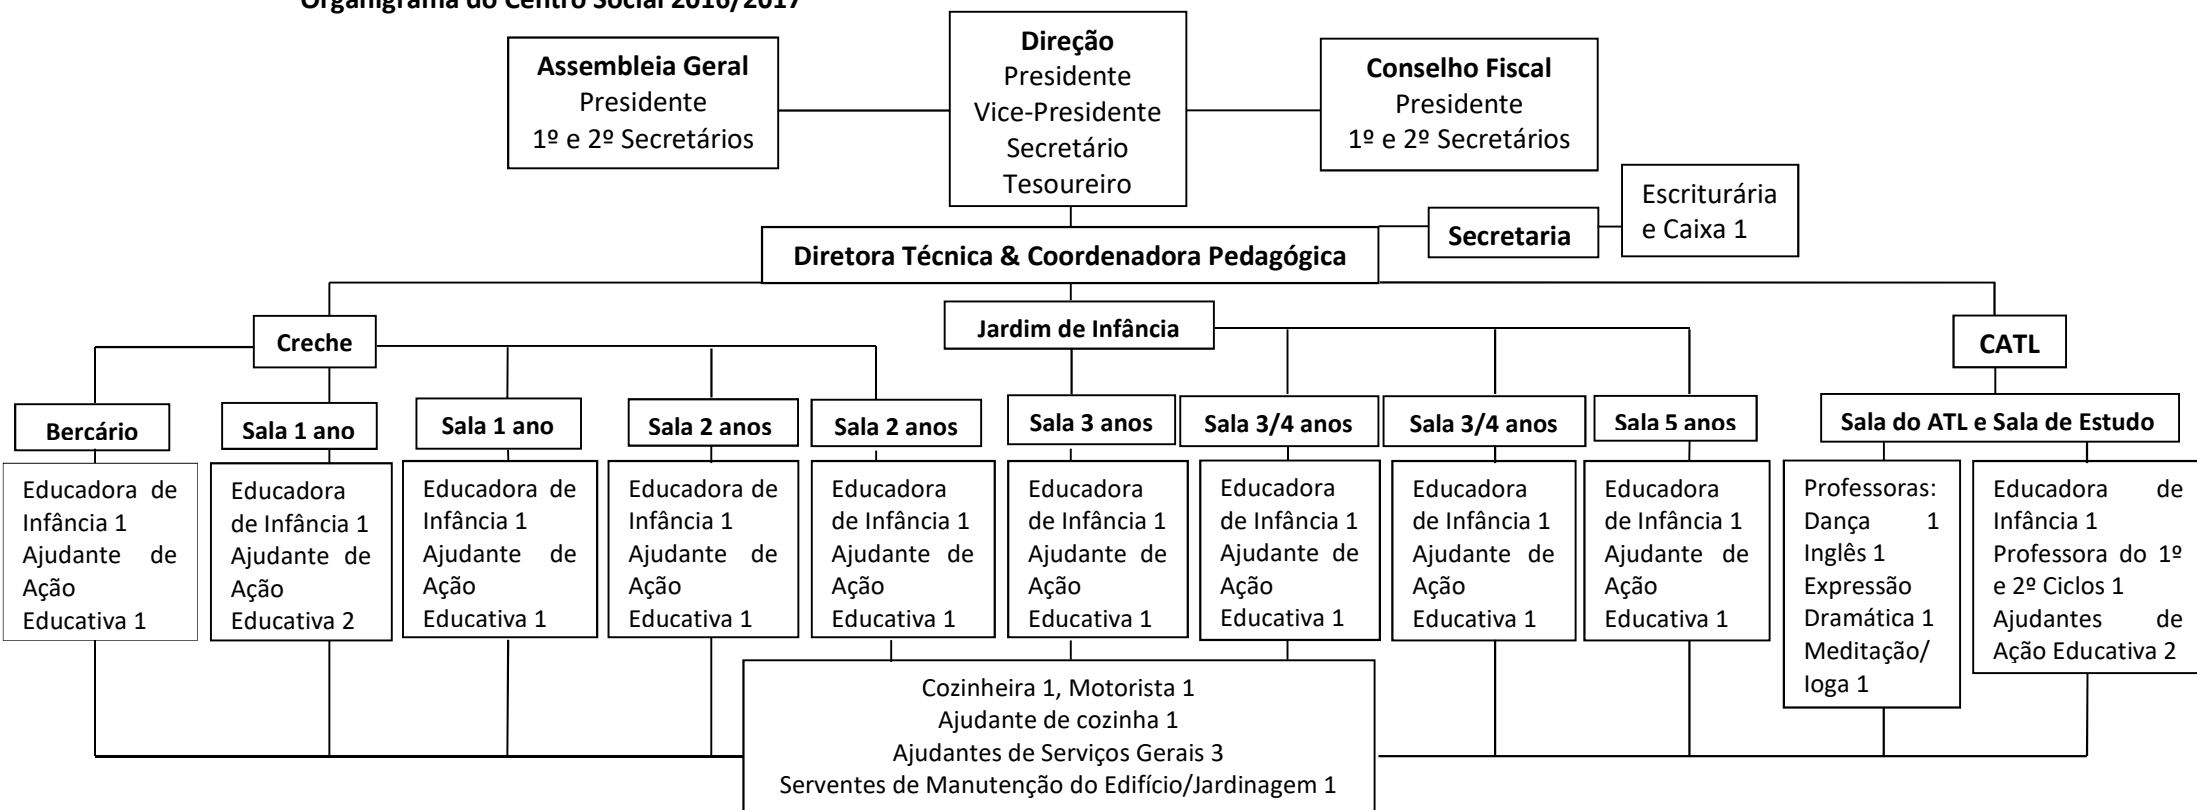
Organigrama do Centro Social 2016/2017

Assembleia Geral
Presidente
1º e 2º Secretários

Direção
Presidente
Vice-Presidente
Secretário
Tesoureiro

Conselho Fiscal
Presidente
1º e 2º Secretários

Secretaria

Escriturária e Caixa 1

Diretora Técnica & Coordenadora Pedagógica

Creche

Jardim de Infância

CATL

Bercário
Educadora de Infância 1
Ajudante de Ação Educativa 1

Sala 1 ano
Educadora de Infância 1
Ajudante de Ação Educativa 2

Sala 1 ano
Educadora de Infância 1
Ajudante de Ação Educativa 1

Sala 2 anos
Educadora de Infância 1
Ajudante de Ação Educativa 1

Sala 2 anos
Educadora de Infância 1
Ajudante de Ação Educativa 1

Sala 3 anos
Educadora de Infância 1
Ajudante de Ação Educativa 1

Sala 3/4 anos
Educadora de Infância 1
Ajudante de Ação Educativa 1

Sala 3/4 anos
Educadora de Infância 1
Ajudante de Ação Educativa 1

Sala 5 anos
Educadora de Infância 1
Ajudante de Ação Educativa 1

Sala do ATL e Sala de Estudo

Professoras:
Dança 1
Inglês 1
Expressão Dramática 1
Meditação/ Ioga 1

Educadora de Infância 1
Professora do 1º e 2º Ciclos 1
Ajudantes de Ação Educativa 2

Cozinheira 1, Motorista 1
Ajudante de cozinha 1
Ajudantes de Serviços Gerais 3
Serventes de Manutenção do Edifício/Jardinagem 1